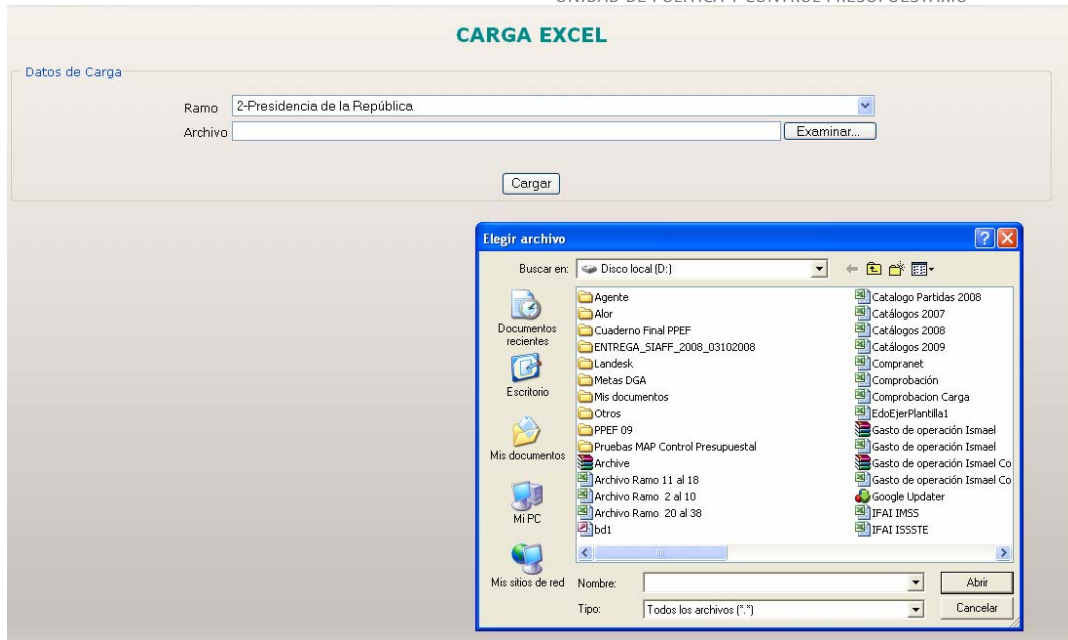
UNIDAD DE POLÍTICA Y CONTROL PRESUPUESTARIO

CARGA EXCEL

Datos de Carga

Ramo 2-Presidencia de la República

Archivo

Examinar...

Cargar

Elegir archivo

Buscar en: Disco local (D:)

Documentos recientes

Escritorio

Mis documentos

Mi PC

Mis sitios de red

Agente
Alor
Cuaderno Final PPEF
ENTREGA_SIAFF_2008_03102008
Landesk
Metas DGA
Mis documentos
Otros
PPEF 09
Pruebas MAP Control Presupuestal
Archive
Archivo Ramo 11 al 18
Archivo Ramo 2 al 10
Archivo Ramo 20 al 38
bd1

Catalogo Partidas 2008
Catálogos 2007
Catálogos 2008
Catálogos 2009
Compranet
Comprobación
Comprobacion Carga
EdoEjerPlantilla1
Gasto de operación Ismael
Gasto de operación Ismael
Gasto de operación Ismael Co
Gasto de operación Ismael Co
Google Updater
IFAI IMSS
IFAI ISSSTE

Nombre:

Abrir

Tipo: Todos los archivos (*.*)

Cancelar